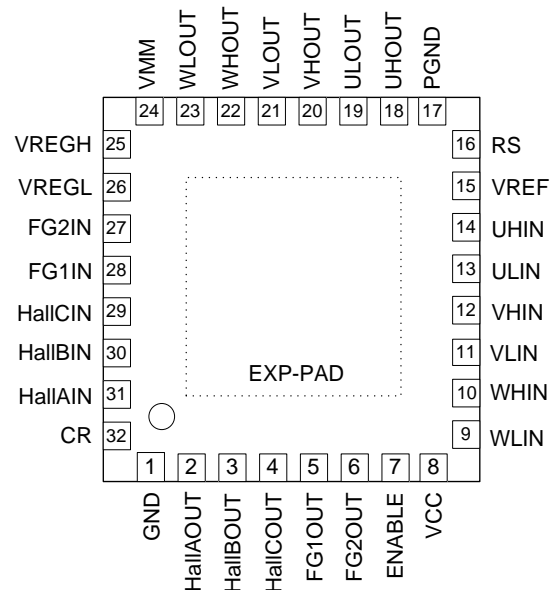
VMM 24
WLOUT 23
WHOUT 22
VLOUT 21
VHOUT 20
ULOUT 19
UHOUT 18
PGND 17

VREGH 25
VREGL 26
FG2IN 27
FG1IN 28
HallCIN 29
HallBIN 30
HallAIN 31
CR 32

16 RS
15 VREF
14 UHIN
13 ULIN
12 VHIN
11 VLIN
10 WHIN
9 WLIN

EXP-PAD

1 GND
2 HallAOUT
3 HallBOUT
4 HallCOUT
5 FG1OUT
6 FG2OUT
7 ENABLE
8 VCC